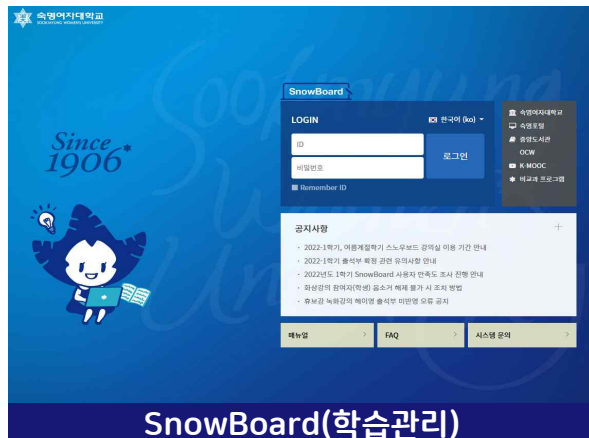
숙명여자대학교
SOOKMYUNG WOMEN'S UNIVERSITY

Since 1906*

SnowBoard

LOGIN

한국어 (ko)

ID

비밀번호

로그인

Remember ID

숙명여자대학교
숙명포털
중앙도서관
OCW
K-MOOC
비교과 프로그램

공지사항

+

2022-1학기, 여름계절학기 스노우보드 강의실 이용 기간 안내
2022-1학기 출석부 확정 관련 유의사항 안내
2022년도 1학기 SnowBoard 사용자 만족도 조사 진행 안내
화상강의 참여자(학번) 음소거 해제 불가 시 조치 방법
휴보강 녹화강의 해이영 출석부 미반영 오류 공지

매뉴얼

FAQ

시스템 문의

SnowBoard(학습관리)